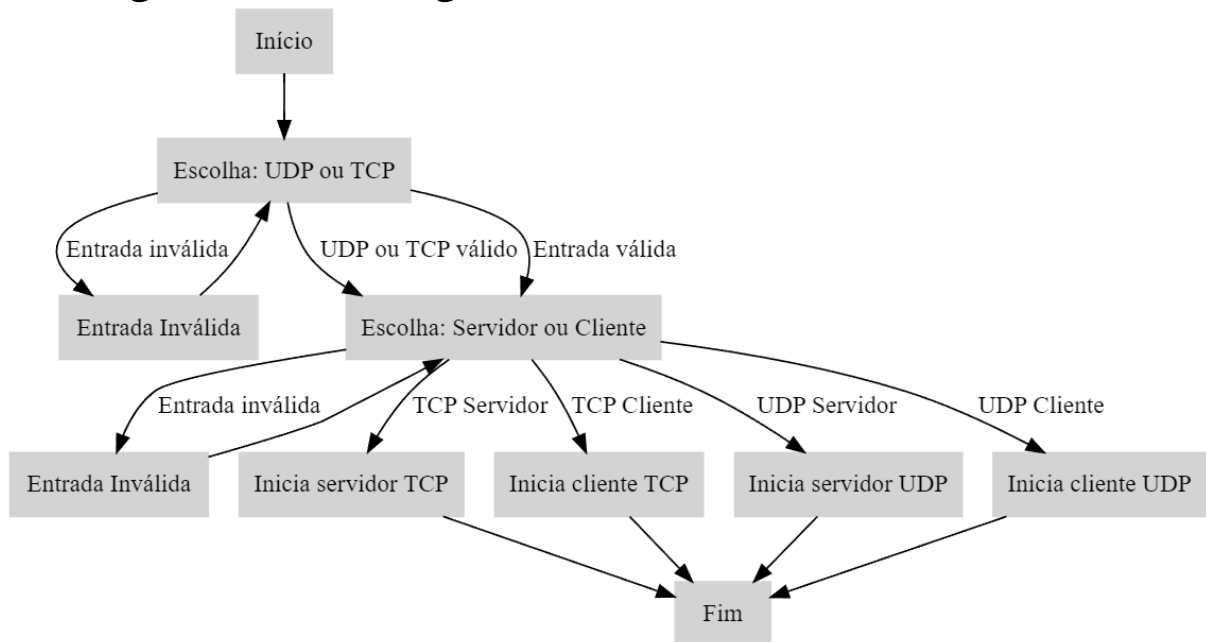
Início

Escolha: UDP ou TCP

Entrada inválida

UDP ou TCP válido

Entrada válida

Entrada Inválida

Escolha: Servidor ou Cliente

Entrada inválida

TCP Servidor

TCP Cliente

UDP Servidor

UDP Cliente

Entrada Inválida

Inicia servidor TCP

Inicia cliente TCP

Inicia servidor UDP

Inicia cliente UDP

Fim